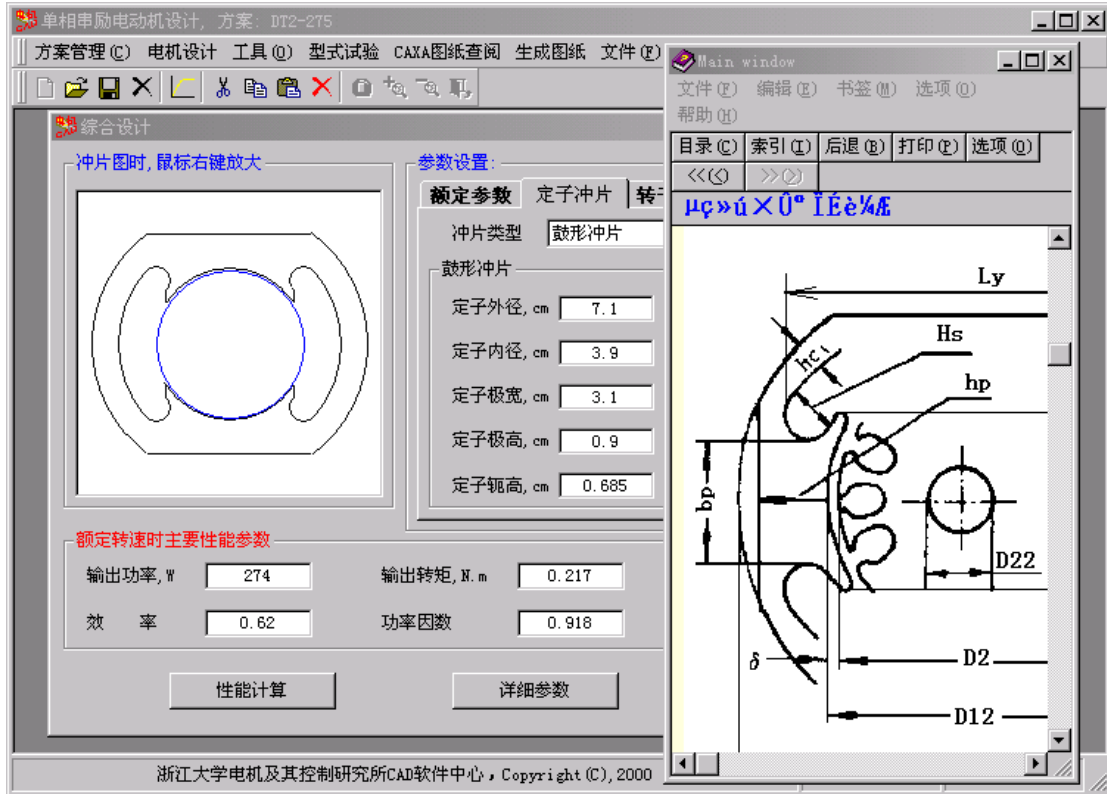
单相串励电动机设计，方案：DT2-275

方案管理(C) 电机设计 工具(O) 型式试验 CAXA图纸查阅 生成图纸 文件(F)

综合设计

冲片图时，鼠标右键放大

参数设置：

额定参数 定子冲片 转

冲片类型 鼓形冲片

鼓形冲片

定子外径，cm 7.1

定子内径，cm 3.9

定子极宽，cm 3.1

定子极高，cm 0.9

定子轭高，cm 0.685

额定转速时主要性能参数

输出功率，W 274

输出转矩，N.m 0.217

效 率 0.62

功率因数 0.918

性能计算

详细参数

浙江大学电机及其控制研究所CAD软件中心，Copyright(C),2000

Main window

文件(F) 编辑(E) 书签(M) 选项(O)

帮助(H)

目录(C) 索引(I) 后退(B) 打印(P) 选项(O)

<<(<) >>(>)

µç»ú×Ûº ÏÉè¼Æ

Ly

Hs

hc1

hp

bp

D22

δ

D2

D12